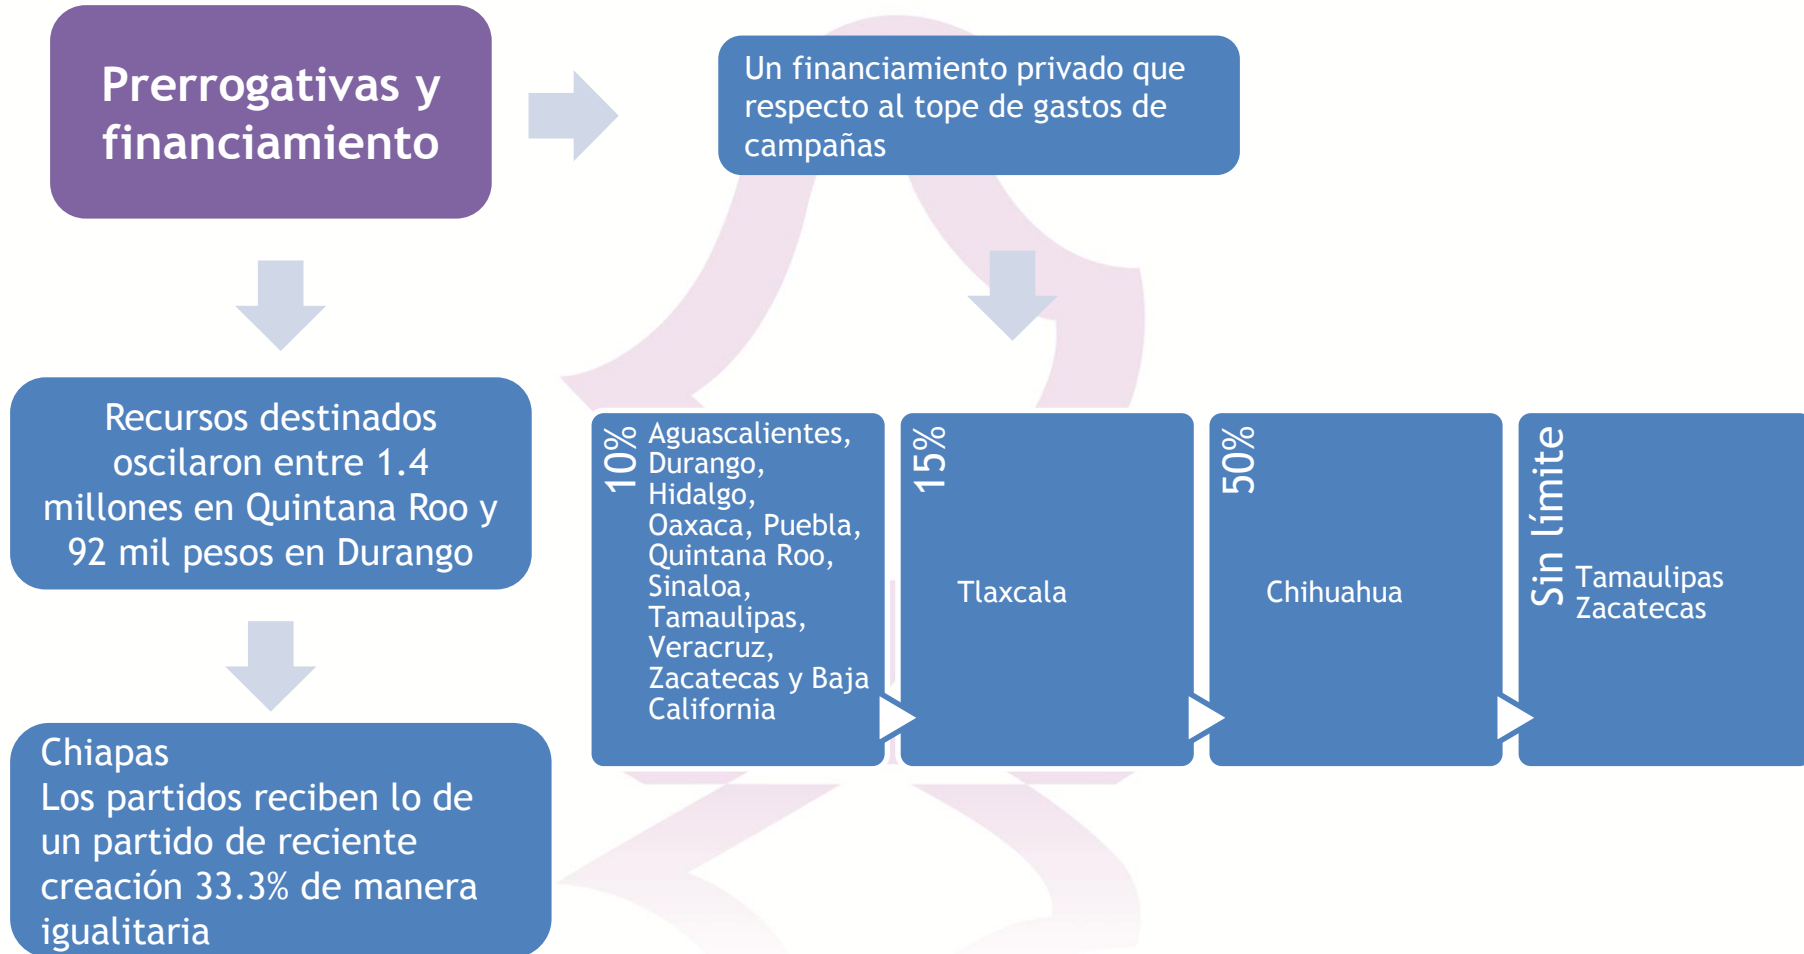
Prerrogativas y financiamiento

Un financiamiento privado que respecto al tope de gastos de campañas

Recursos destinados oscilaron entre 1.4 millones en Quintana Roo y 92 mil pesos en Durango

Chiapas
Los partidos reciben lo de un partido de reciente creación 33.3% de manera igualitaria

10%
Aguascalientes, Durango, Hidalgo, Oaxaca, Puebla, Quintana Roo, Sinaloa, Tamaulipas, Veracruz, Zacatecas y Baja California

15%
Tlaxcala

50%
Chihuahua

Sin límite
Tamaulipas
Zacatecas